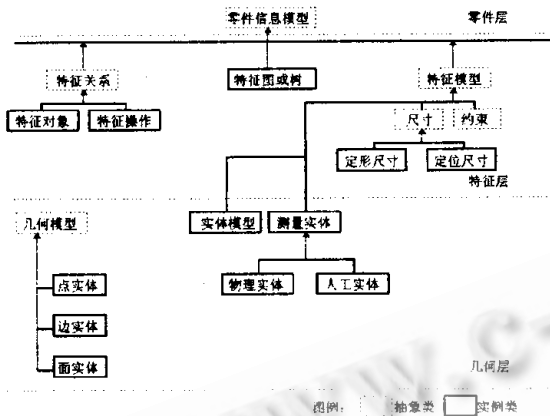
零件信息模型

零件层

特征关系

特征图或树

特征模型

特征对象

特征操作

尺寸

约束

定形尺寸

定位尺寸

特征层

几何模型

实体模型

测量实体

物理实体

人工实体

点实体

边实体

面实体

几何层

图例：

抽象类

实例类